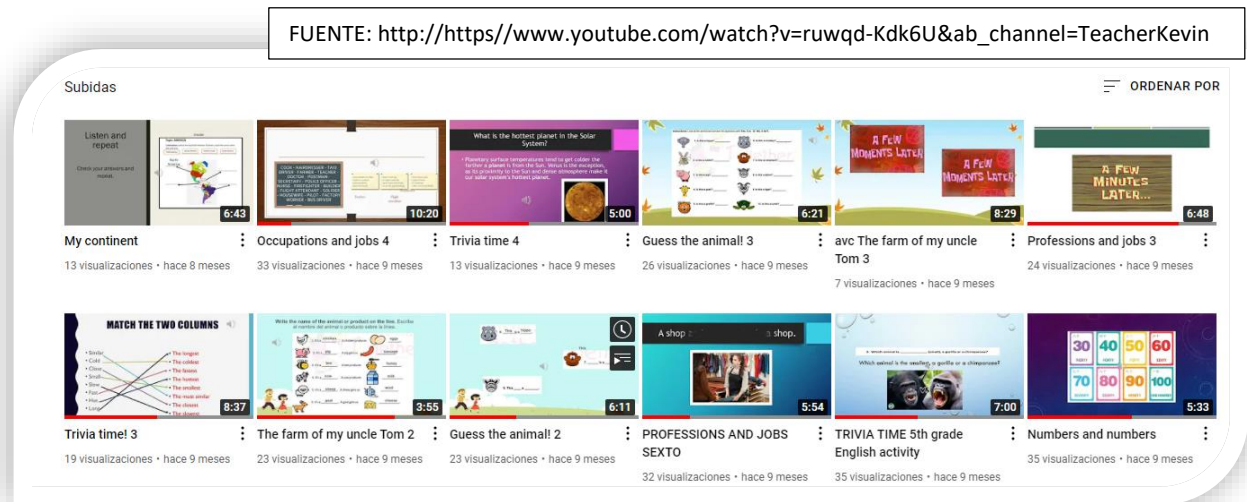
FUENTE: http://https//www.youtube.com/watch?v=ruwqd-Kdk6U&ab_channel=TeacherKevin

Subidas

ORDENAR POR

Listen and repeat

6:43
My continent
13 visualizaciones • hace 8 meses

10:20
Occupations and jobs 4
33 visualizaciones • hace 9 meses

What is the hottest planet in the Solar System?

5:00
Trivia time 4
13 visualizaciones • hace 9 meses

6:21
Guess the animal! 3
26 visualizaciones • hace 9 meses

A FEW MOMENTS LATER
A FEW MOMENTS LATER

8:29
avc The farm of my uncle Tom 3
7 visualizaciones • hace 9 meses

A FEW MINUTES LATER...

6:48
Professions and jobs 3
24 visualizaciones • hace 9 meses

MATCH THE TWO COLUMNS

8:37
Trivia time! 3
19 visualizaciones • hace 9 meses

3:55
The farm of my uncle Tom 2
23 visualizaciones • hace 9 meses

6:11
Guess the animal! 2
23 visualizaciones • hace 9 meses

A shop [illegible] a shop.

5:54
PROFESSIONS AND JOBS SEXTO
32 visualizaciones • hace 9 meses

Which animal is the smallest, a gorilla or a chimpanzee?

7:00
TRIVIA TIME 5th grade English activity
35 visualizaciones • hace 9 meses

30 40 50 60
70 80 90 100

5:33
Numbers and numbers
35 visualizaciones • hace 9 meses